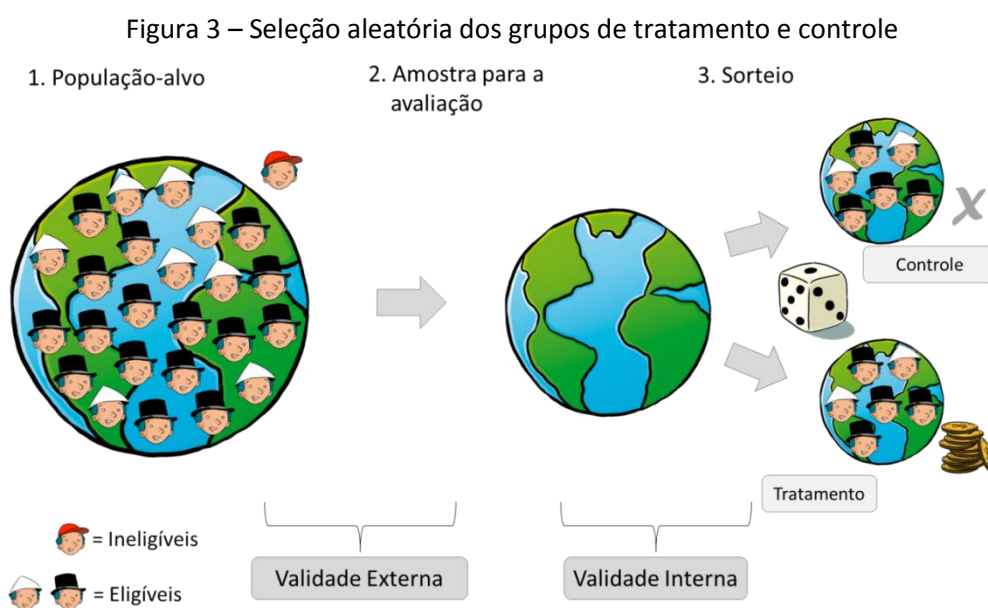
Figura 3 – Seleção aleatória dos grupos de tratamento e controle

1. População-alvo

2. Amostra para a avaliação

3. Sorteio

X

Controle

Tratamento

= Ineligíveis

= Elegíveis

Validade Externa

Validade Interna